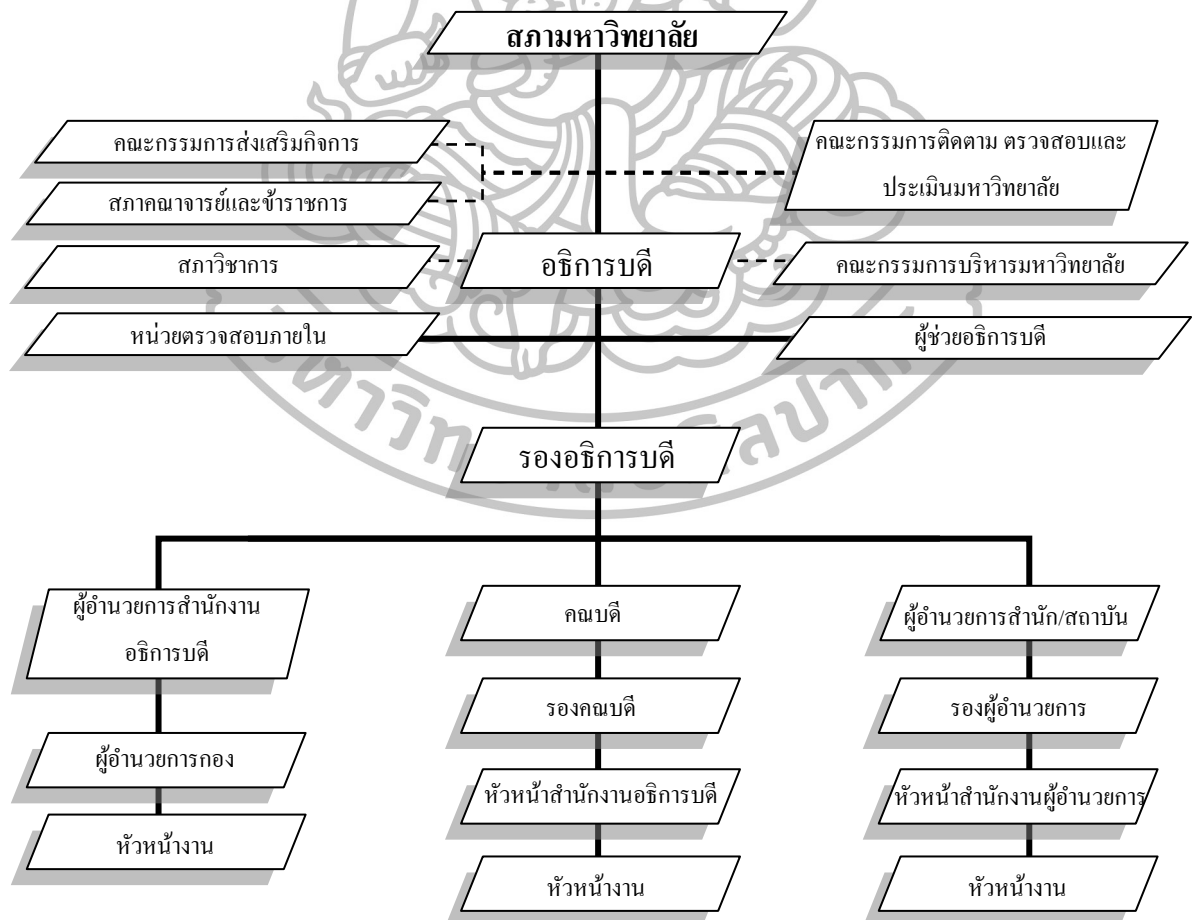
สภามหาวิทยาลัย

คณะกรรมการส่งเสริมกิจการ

สภาคณาจารย์และข้าราชการ

คณะกรรมการติดตาม ตรวจสอบและประเมินมหาวิทยาลัย

สภาวิชาการ

อธิการบดี

คณะกรรมการบริหารมหาวิทยาลัย

หน่วยตรวจสอบภายใน

ผู้ช่วยอธิการบดี

รองอธิการบดี

ผู้อำนวยการสำนักงานอธิการบดี

ผู้อำนวยการกอง

หัวหน้างาน

คณบดี

รองคณบดี

หัวหน้าสำนักงานอธิการบดี

หัวหน้างาน

ผู้อำนวยการสำนัก/สถาบัน

รองผู้อำนวยการ

หัวหน้าสำนักงานผู้อำนวยการ

หัวหน้างาน